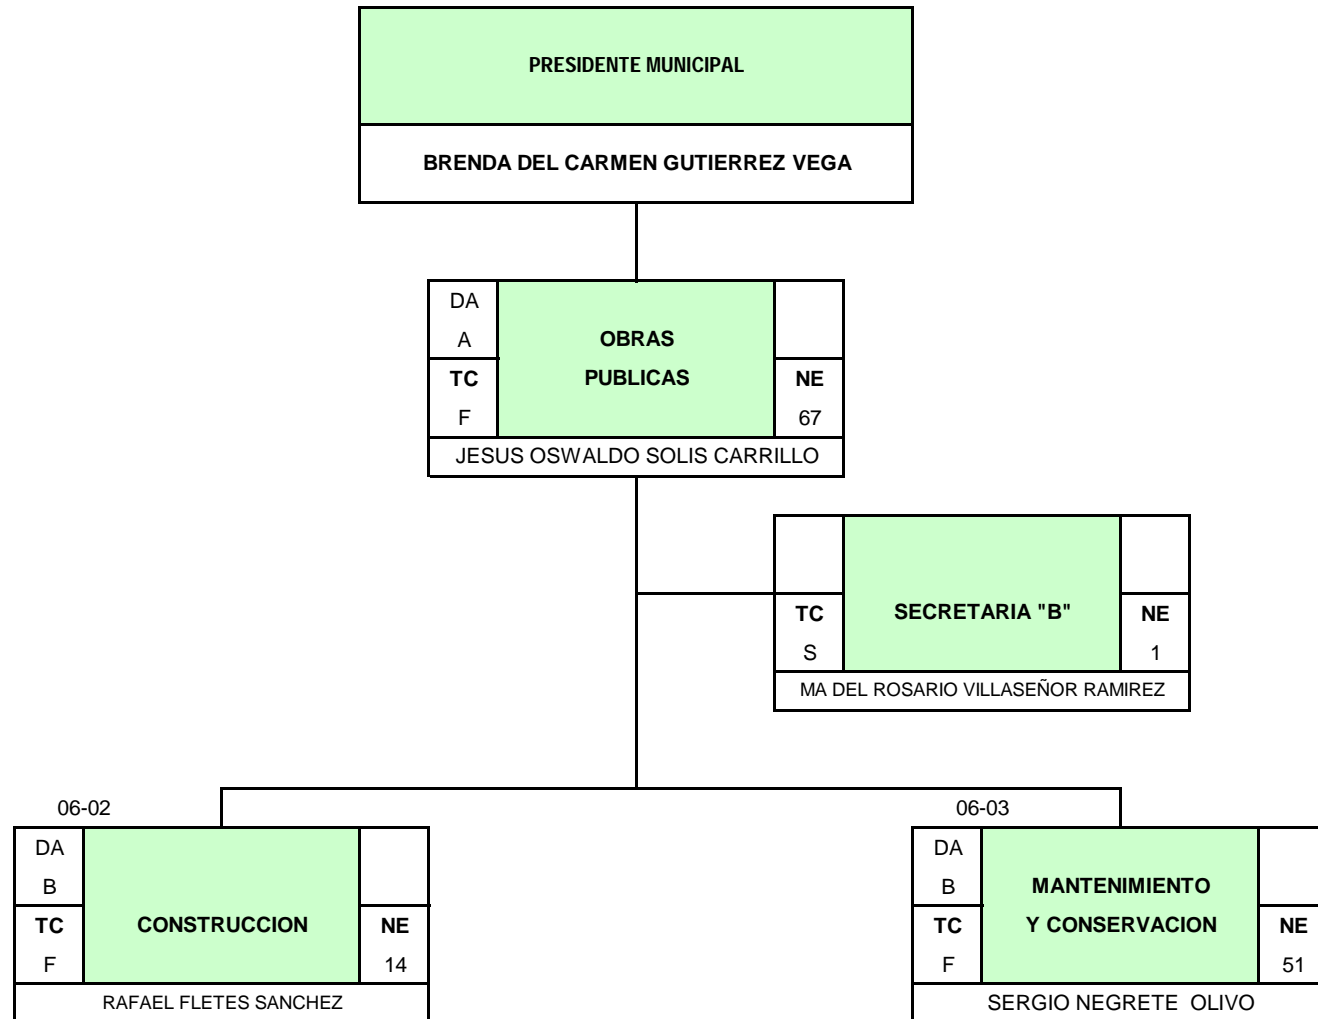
PRESIDENTE MUNICIPAL

BRENDA DEL CARMEN GUTIERREZ VEGA

DA
A
TC
F
OBRAS PUBLICAS
NE
67
JESUS OSWALDO SOLIS CARRILLO

TC
S
SECRETARIA "B"
NE
1
MA DEL ROSARIO VILLASEÑOR RAMIREZ

06-02
DA
B
TC
F
CONSTRUCCION
NE
14
RAFAEL FLETES SANCHEZ

06-03
DA
B
TC
F
MANTENIMIENTO Y CONSERVACION
NE
51
SERGIO NEGRETE OLIVO